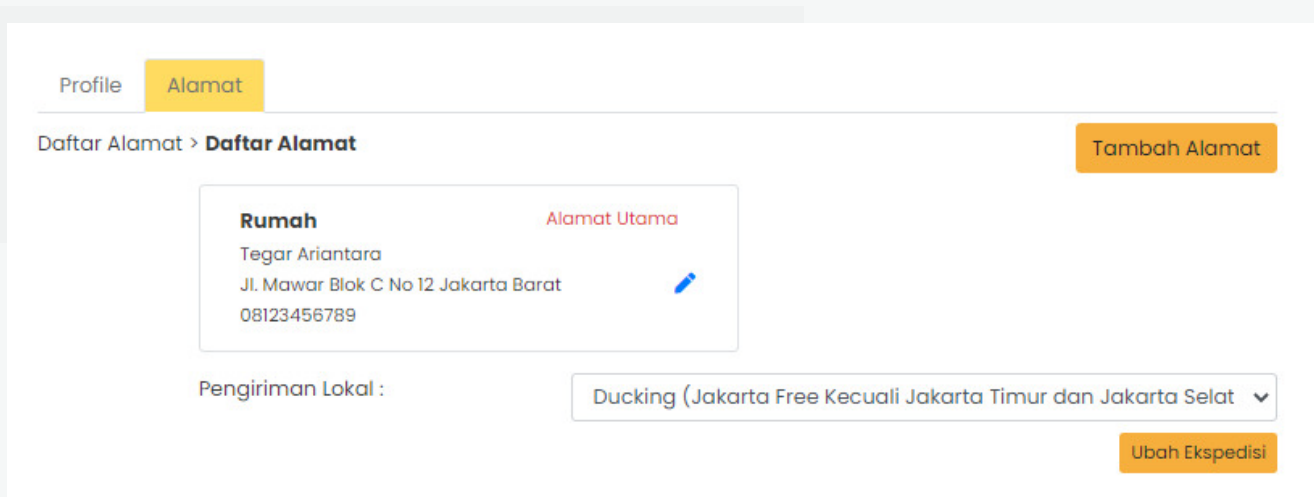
Profile Alamat

Daftar Alamat > **Daftar Alamat**

Tambah Alamat

**Rumah**

Alamat Utama

Tegar Ariantara

Jl. Mawar Blok C No 12 Jakarta Barat

08123456789

Pengiriman Lokal :

Ducking (Jakarta Free Kecuali Jakarta Timur dan Jakarta Selat

Ubah Ekspedisi